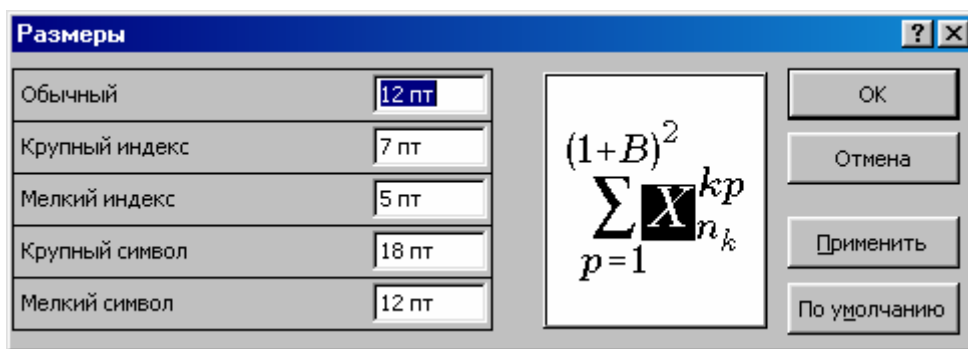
Размеры

? ×

| | |
|---|---|
| Обычный | 12 пт |
| Крупный индекс | 7 пт |
| Мелкий индекс | 5 пт |
| Крупный символ | 18 пт |
| Мелкий символ | 12 пт |

$(1+B)^2$
$\sum_{p=1} X_{n_k}^{kp}$

OK

Отмена

Применить

По умолчанию